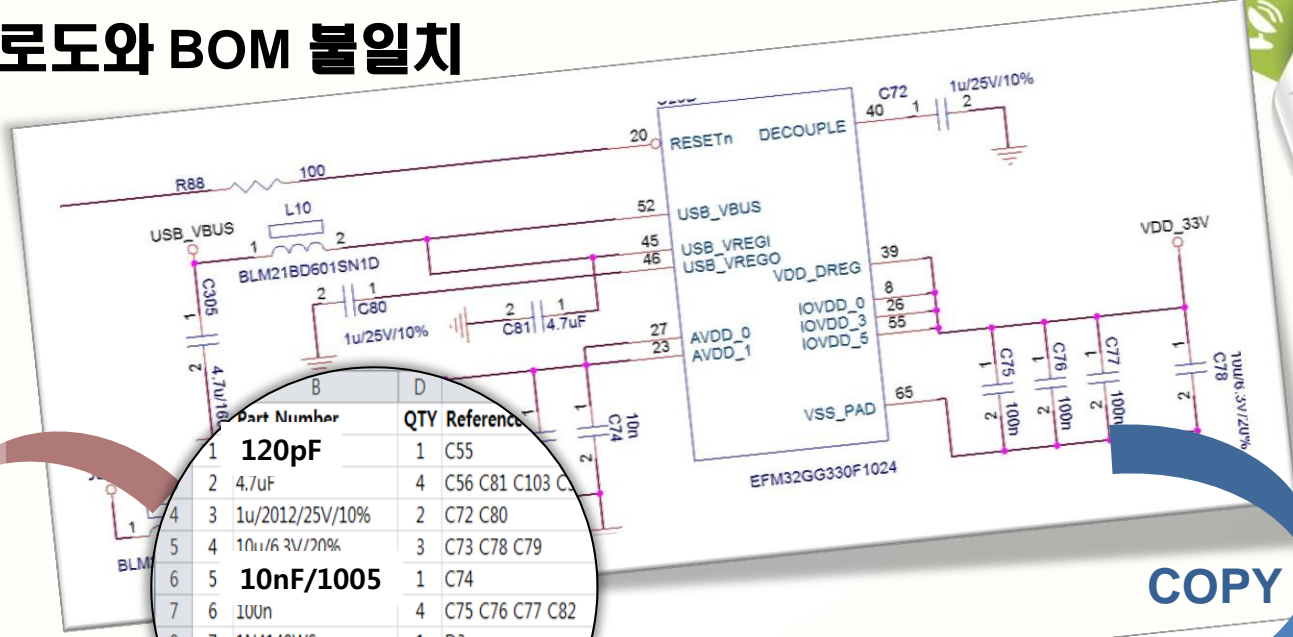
로도와 BOM 불일치

C72
1u/25V/10%
40 1 2
20 RESETn DECOUPLE
R88 100
L10
USB_VBUS
1 2
52 USB_VBUS
45 USB_VREGI
46 USB_VREGO
BLM21BD601SN1D
VDD_33V
39 VDD_DREG
C305
2 1 C80
1u/25V/10%
2 1 C81 4.7uF
8 IOVDD_0
26 IOVDD_3
55 IOVDD_5
27 AVDD_0
23 AVDD_1
C74 10n
65 VSS_PAD
C75 100n
C76 100n
C77 100n
C78 10u/6.3V/20%
EFM32GG330F1024
BLM

| | B | D | |
|---|---|---|---|
| | Part Number | QTY | Reference |
| 1 | 120pF | 1 | C55 |
| 2 | 4.7uF | 4 | C56 C81 C103 C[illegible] |
| 3 | 1u/2012/25V/10% | 2 | C72 C80 |
| 4 | 10u/6.3V/20% | 3 | C73 C78 C79 |
| 5 | 10nF/1005 | 1 | C74 |
| 6 | 100n | 4 | C75 C76 C77 C82 |

COPY